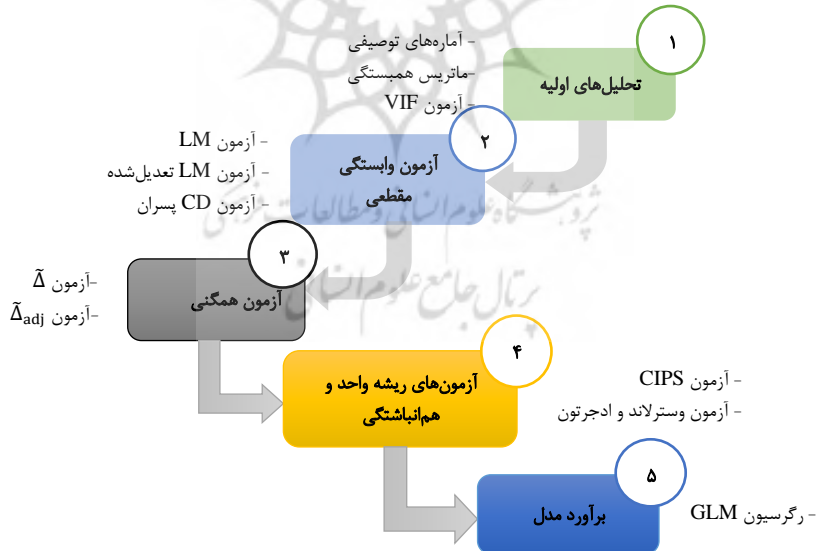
۱
تحلیل‌های اولیه

- آماره‌های توصیفی
-ماتریس همبستگی
- آزمون VIF

۲
آزمون وابستگی مقطعی

- آزمون LM
- آزمون LM تعدیل‌شده
- آزمون CD پسران

۳
آزمون همگنی

-آزمون $\tilde{\Delta}$
-آزمون $\tilde{\Delta}_{adj}$

۴
آزمون‌های ریشه واحد و هم‌انباشتگی

- آزمون CIPS
- آزمون وسترلاند و ادجرتون

۵
برآورد مدل

- رگرسیون GLM

پژوهشگاه علوم انسانی و مطالعات فرهنگی
پرتال جامع علوم انسانی